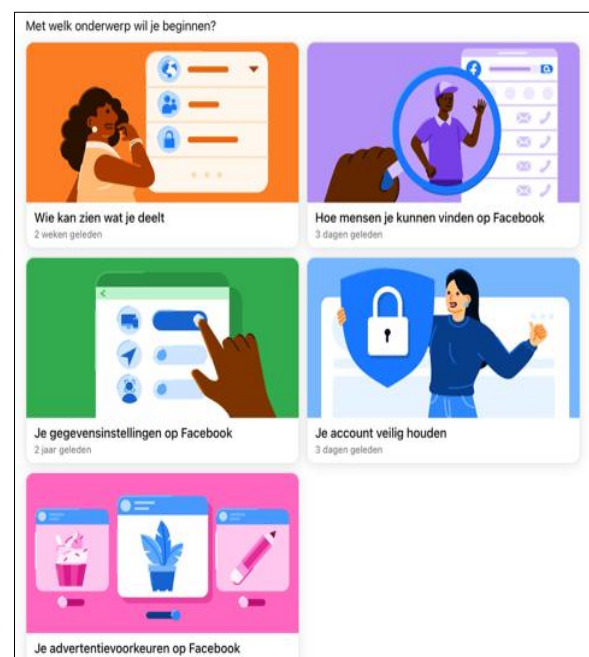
Met welk onderwerp wil je beginnen?

Wie kan zien wat je deelt
2 weken geleden

Hoe mensen je kunnen vinden op Facebook
3 dagen geleden

Je gegevensinstellingen op Facebook
2 jaar geleden

Je account veilig houden
3 dagen geleden

Je advertentievoorkeuren op Facebook